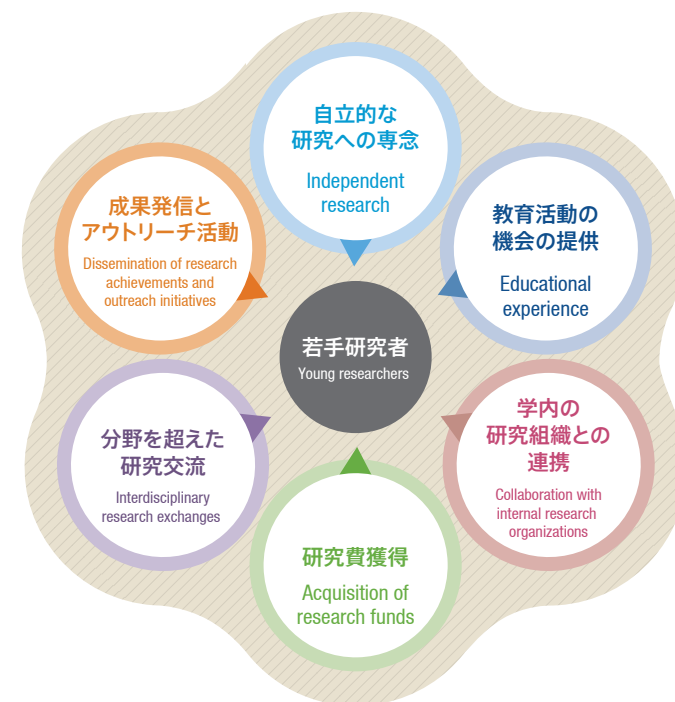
自立的な
研究への専念

Independent research

成果発信と
アウトリーチ活動

Dissemination of research achievements and outreach initiatives

教育活動の
機会の提供

Educational experience

若手研究者

Young researchers

分野を超えた
研究交流

Interdisciplinary research exchanges

学内の
研究組織との
連携

Collaboration with internal research organizations

研究費獲得

Acquisition of research funds